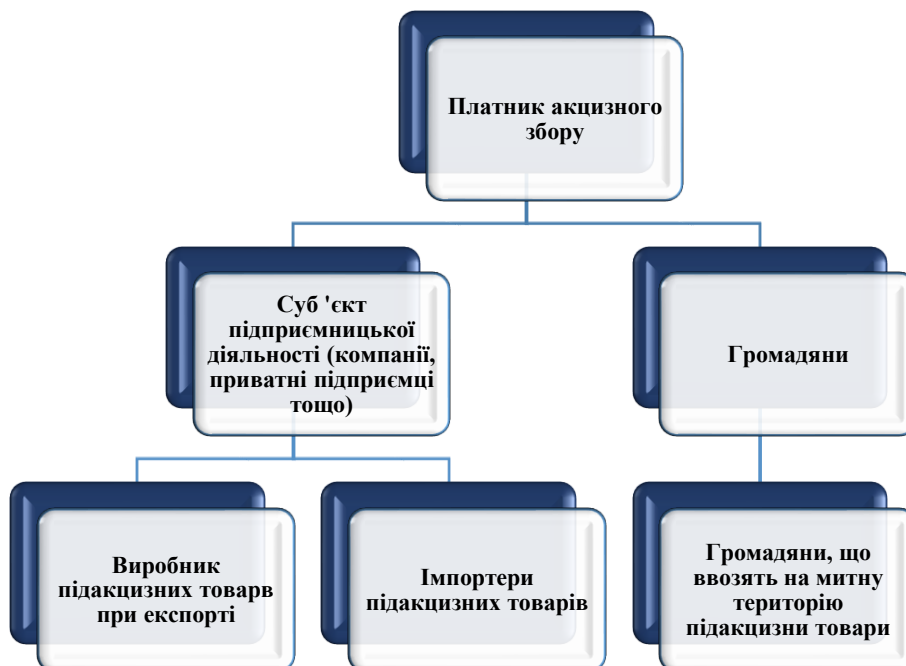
Платник акцизного збору

Суб 'єкт підприємницької діяльності (компанії, приватні підприємці тощо)

Громадяни

Виробник підакцизних товарв при експорті

Імпортери підакцизних товарів

Громадяни, що ввозять на митну територію підакцизни товари